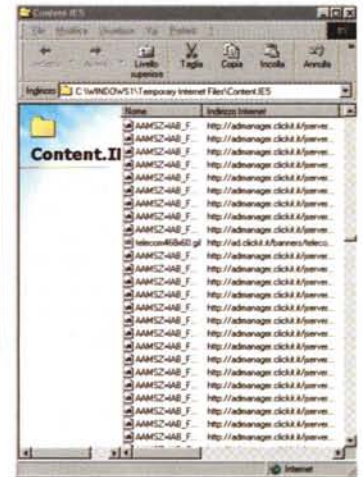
Content.IE5

File Modifica Visualizza Vai Preferiti

Livello superiore Taglia Copia Incolla Annulla

Indirizzo C:\WINDOWS\Temporary Internet Files\Content.IE5

Content.IE

| Nome | Indirizzo Internet |
|---|---|
| AAMSZ4AB_F... | http://admanager.clickit.it/server... |
| AAMSZ4AB_F... | http://admanager.clickit.it/server... |
| AAMSZ4AB_F... | http://admanager.clickit.it/server... |
| AAMSZ4AB_F... | http://admanager.clickit.it/server... |
| AAMSZ4AB_F... | http://admanager.clickit.it/server... |
| AAMSZ4AB_F... | http://admanager.clickit.it/server... |
| AAMSZ4AB_F... | http://admanager.clickit.it/server... |
| AAMSZ4AB_F... | http://admanager.clickit.it/server... |
| AAMSZ4AB_F... | http://admanager.clickit.it/server... |
| AAMSZ4AB_F... | http://admanager.clickit.it/server... |
| telecom46860.gif | http://ad.clickit.it/banners/teleco... |
| AAMSZ4AB_F... | http://admanager.clickit.it/server... |
| AAMSZ4AB_F... | http://admanager.clickit.it/server... |
| AAMSZ4AB_F... | http://admanager.clickit.it/server... |
| AAMSZ4AB_F... | http://admanager.clickit.it/server... |
| AAMSZ4AB_F... | http://admanager.clickit.it/server... |
| AAMSZ4AB_F... | http://admanager.clickit.it/server... |
| AAMSZ4AB_F... | http://admanager.clickit.it/server... |
| AAMSZ4AB_F... | http://admanager.clickit.it/server... |
| AAMSZ4AB_F... | http://admanager.clickit.it/server... |
| AAMSZ4AB_F... | http://admanager.clickit.it/server... |
| AAMSZ4AB_F... | http://admanager.clickit.it/server... |
| AAMSZ4AB_F... | http://admanager.clickit.it/server... |
| AAMSZ4AB_F... | http://admanager.clickit.it/server... |
| AAMSZ4AB_F... | http://admanager.clickit.it/server... |
| AAMSZ4AB_F... | http://admanager.clickit.it/server... |
| AAMSZ4AB_F... | http://admanager.clickit.it/server... |
| AAMSZ4AB_F... | http://admanager.clickit.it/server... |

Internet